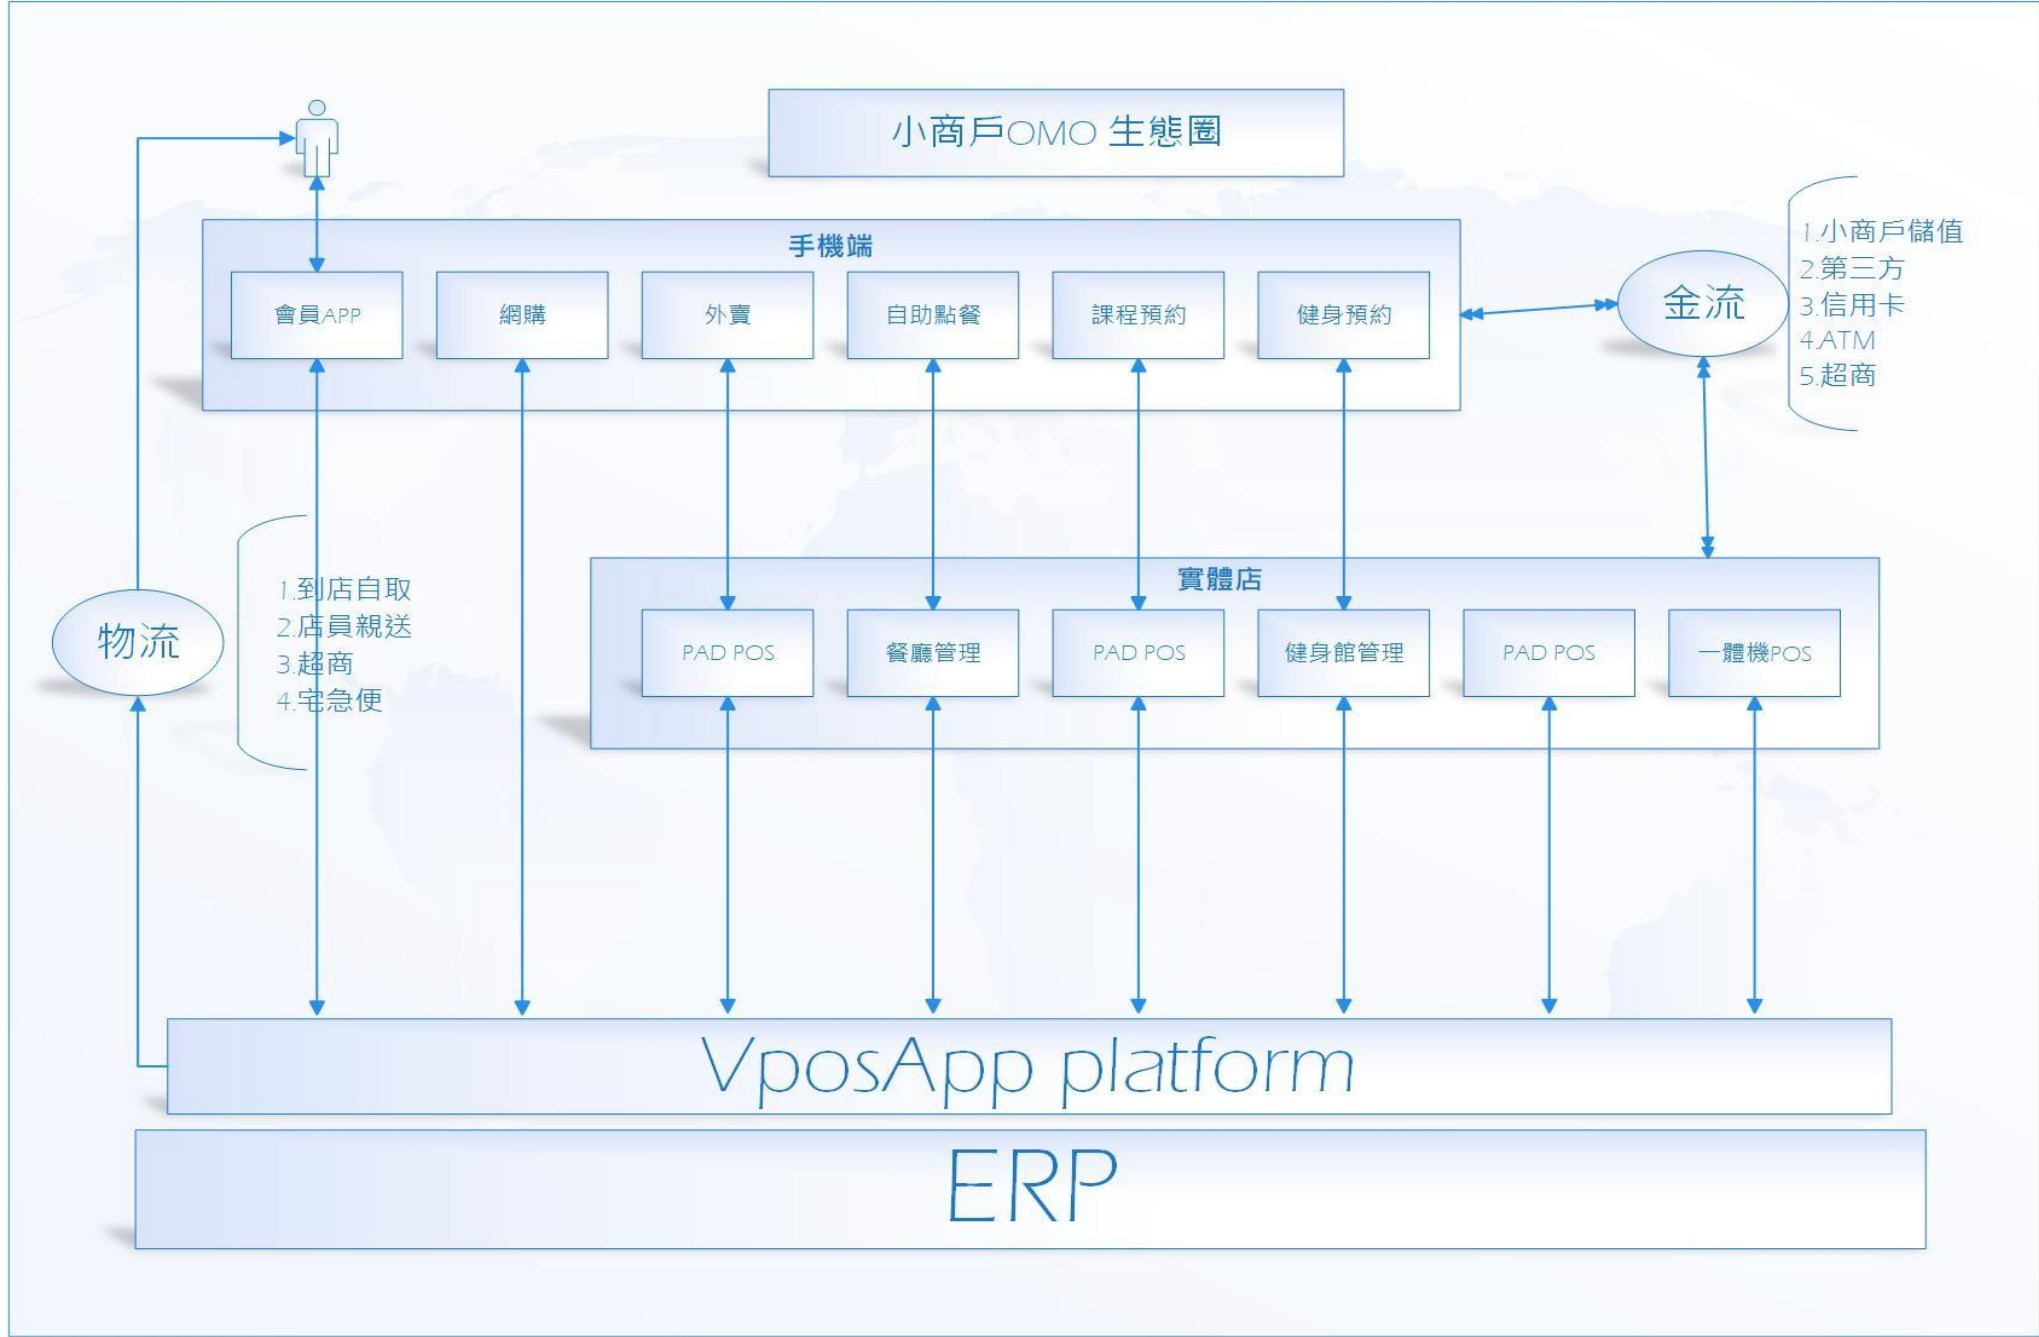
小商戶OMO 生態圈

手機端

會員APP

網購

外賣

自助點餐

課程預約

健身預約

金流

1.小商戶儲值
2.第三方
3.信用卡
4.ATM
5.超商

物流

1.到店自取
2.店員親送
3.超商
4.宅急便

實體店

PAD POS

餐廳管理

PAD POS

健身館管理

PAD POS

一體機POS

VposApp platform

ERP